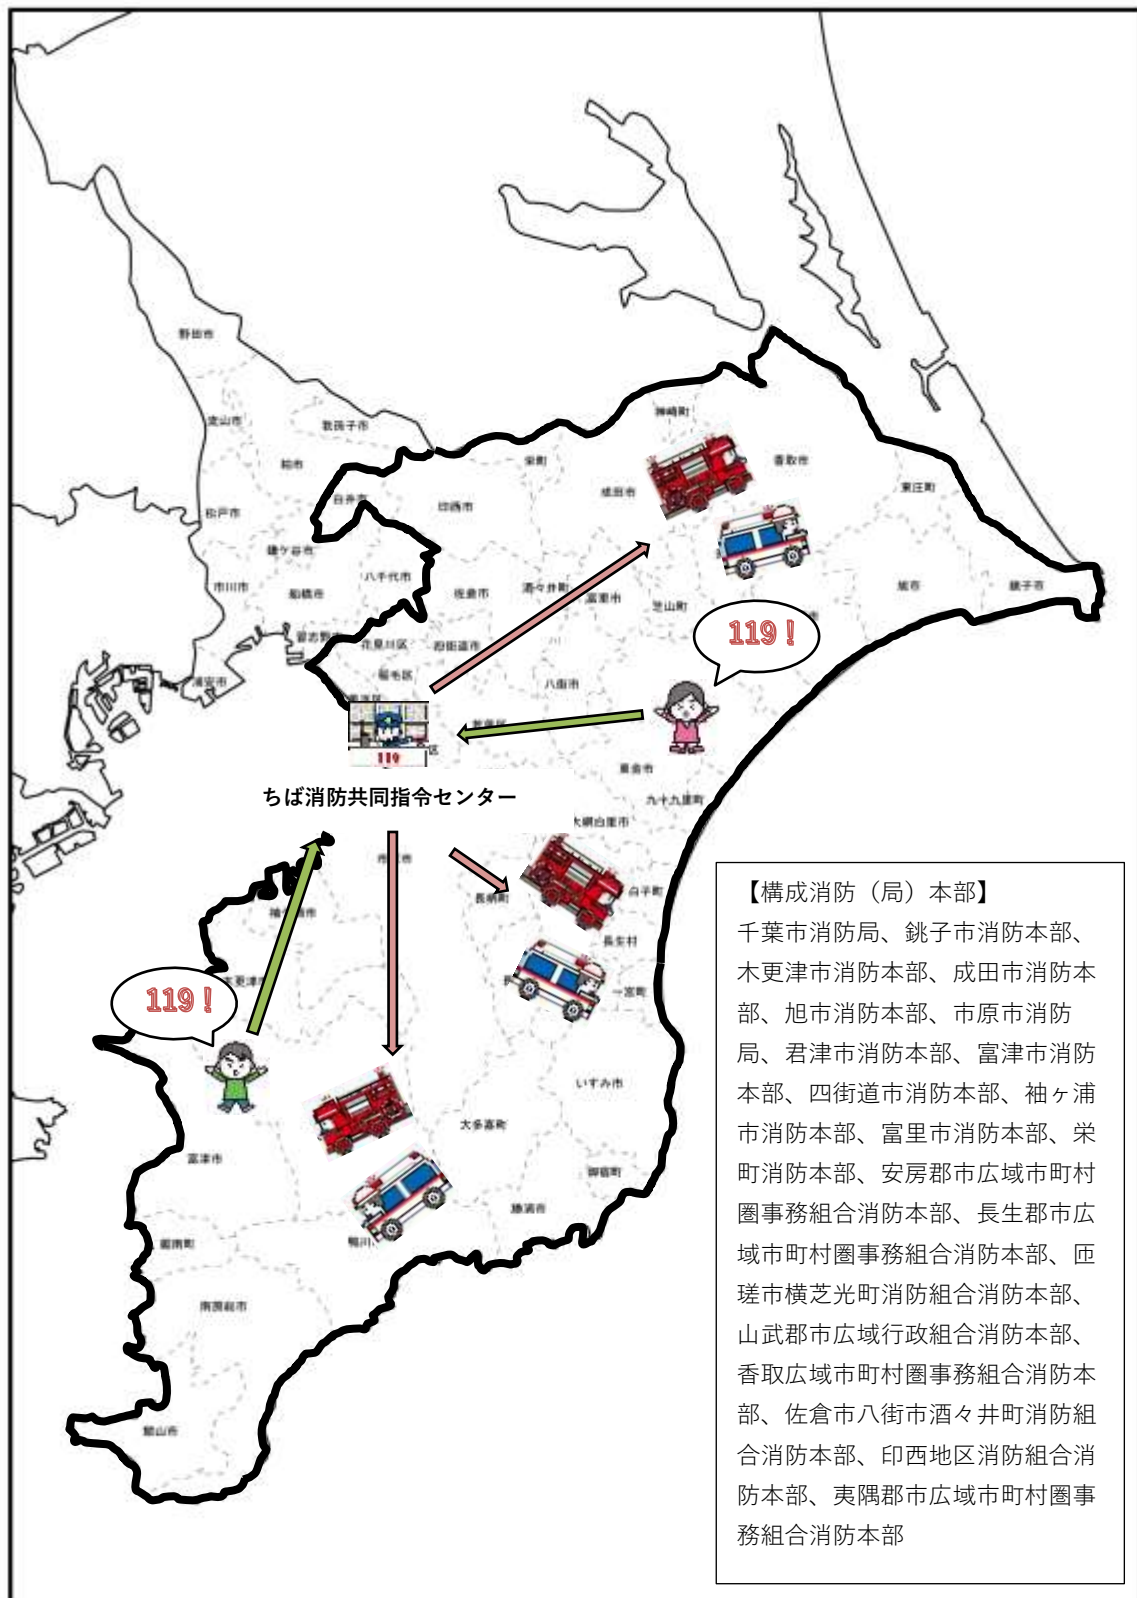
野田市

流山市

我孫子市

柏市

松戸市

鎌ケ谷市

市川市

船橋市

八千代市

白井市

印西市

栄町

神崎町

香取市

成田市

東庄町

旭市

銚子市

佐倉市

酒々井町

富里市

芝山町

習志野市

花見川区

四街道市

稲毛区

八街市

浦安市

119 !

ちば消防共同指令センター

東金市

九十九里町

大網白里市

白子町

長柄町

長生村

一宮町

いすみ市

大多喜町

御宿町

勝浦市

鴨川市

富津市

鋸南町

南房総市

館山市

119 !

【構成消防（局）本部】
千葉市消防局、銚子市消防本部、木更津市消防本部、成田市消防本部、旭市消防本部、市原市消防局、君津市消防本部、富津市消防本部、四街道市消防本部、袖ヶ浦市消防本部、富里市消防本部、栄町消防本部、安房郡市広域市町村圏事務組合消防本部、長生郡市広域市町村圏事務組合消防本部、匝瑳市横芝光町消防組合消防本部、山武郡市広域行政組合消防本部、香取広域市町村圏事務組合消防本部、佐倉市八街市酒々井町消防組合消防本部、印西地区消防組合消防本部、夷隅郡市広域市町村圏事務組合消防本部